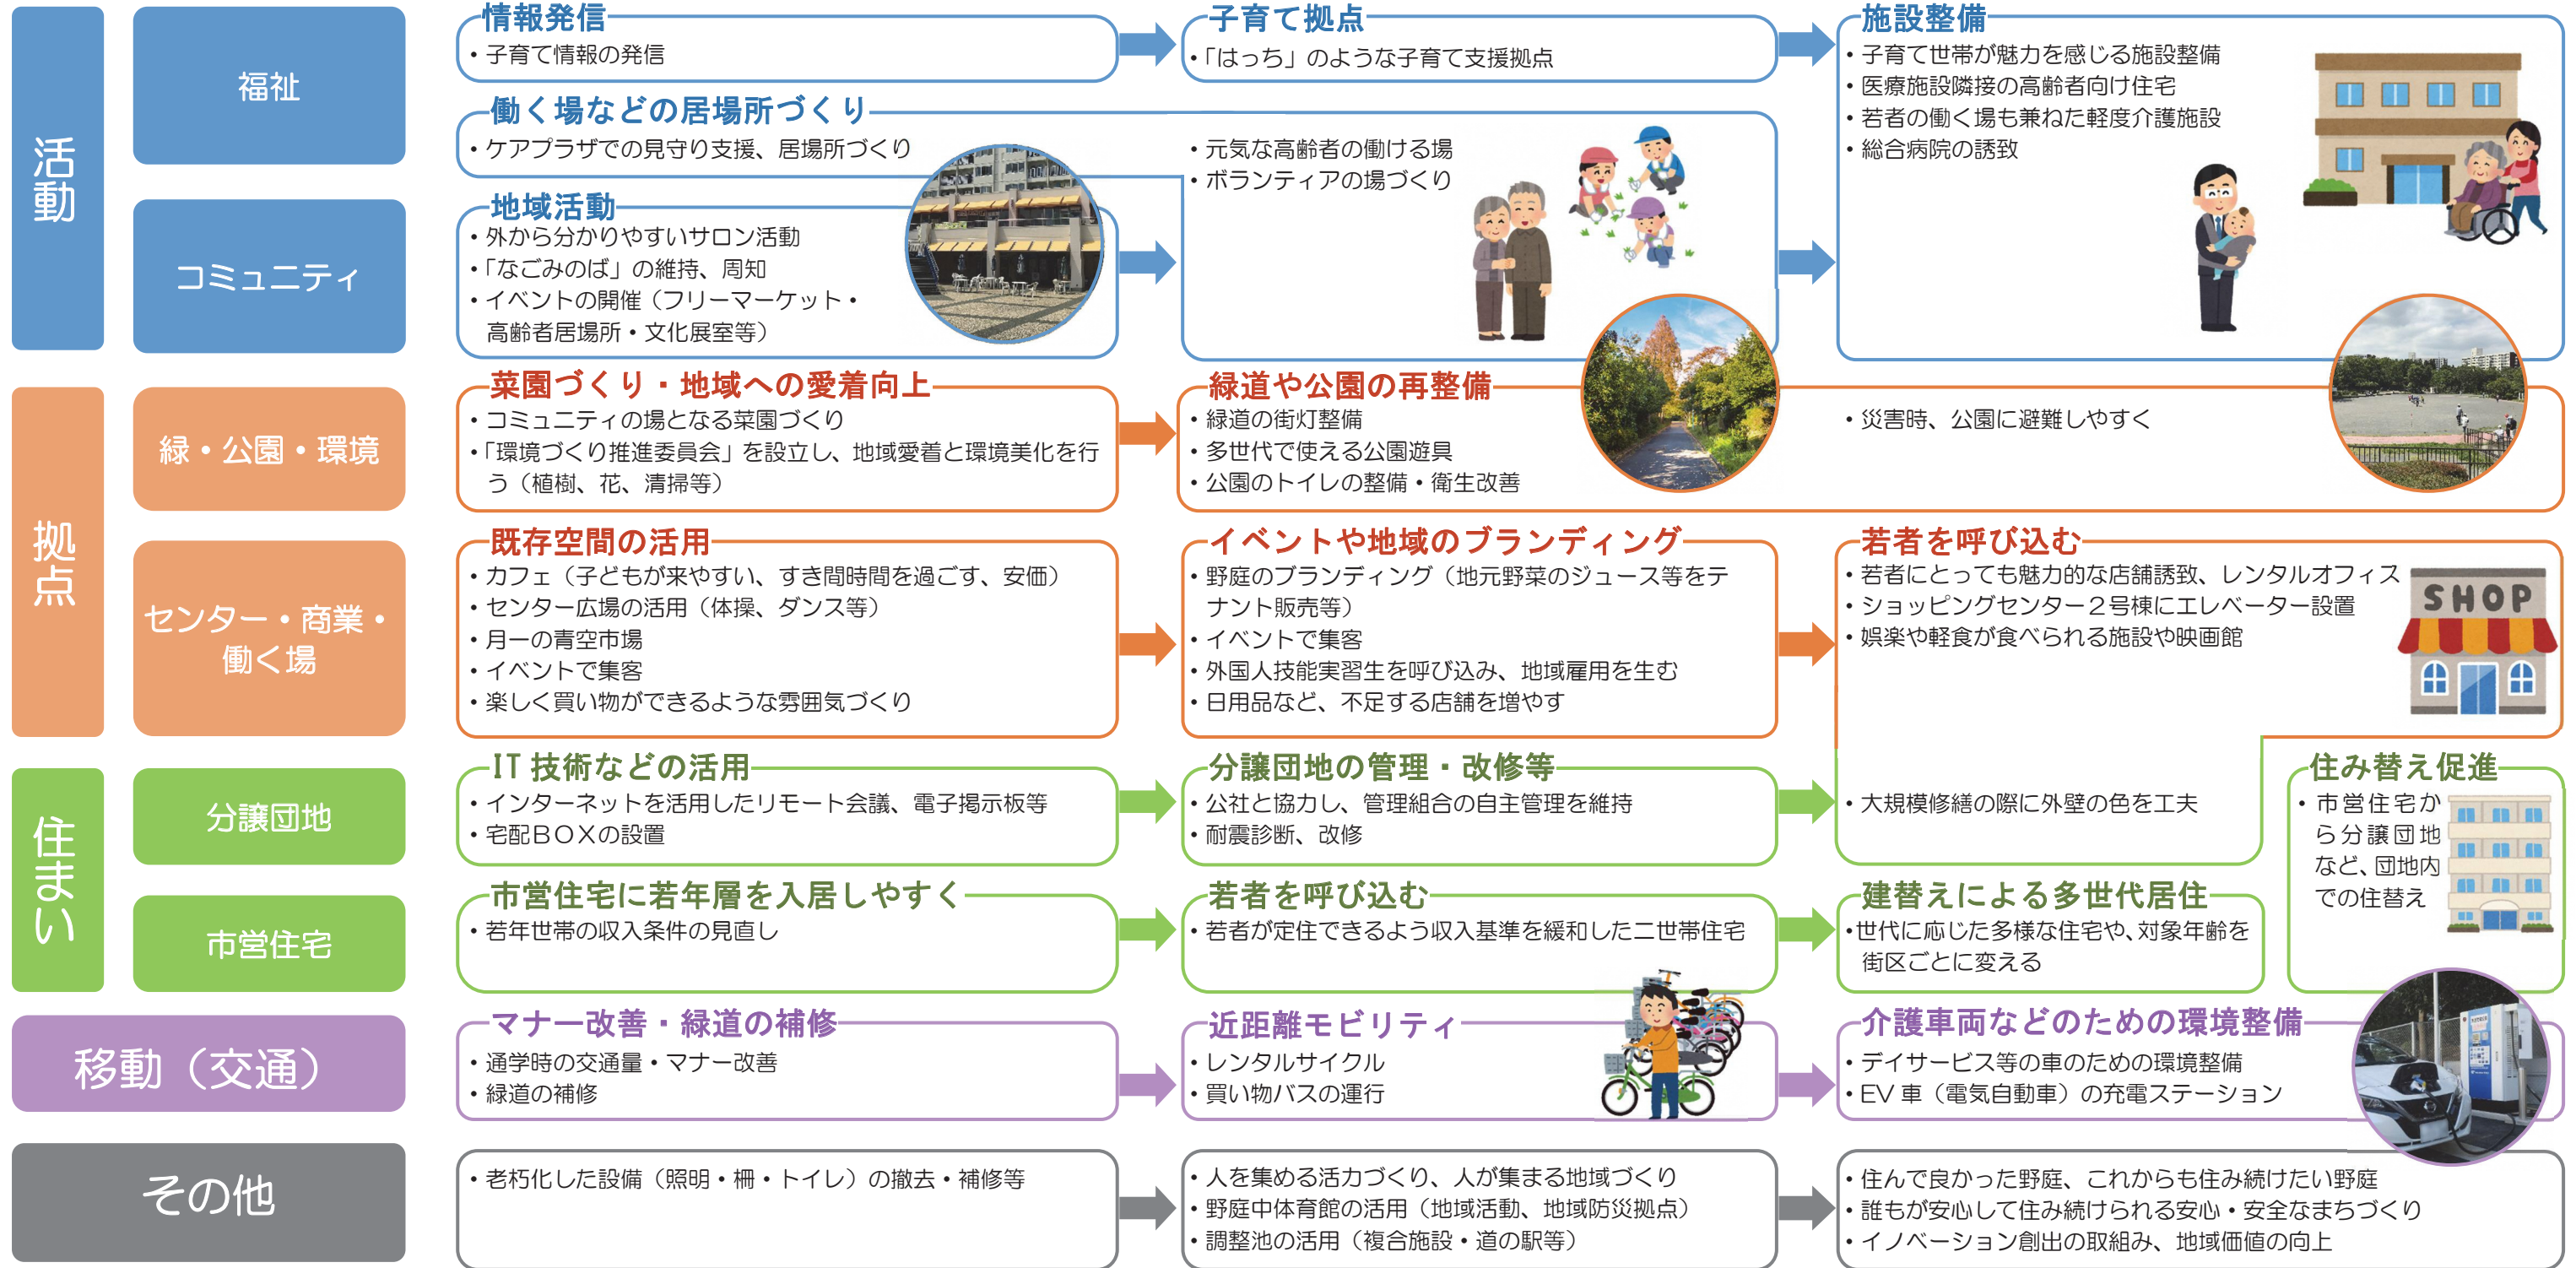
活動

福祉

コミュニティ

情報発信
・子育て情報の発信

子育て拠点
・「はっち」のような子育て支援拠点

施設整備
・子育て世帯が魅力を感じる施設整備
・医療施設隣接の高齢者向け住宅
・若者の働く場も兼ねた軽度介護施設
・総合病院の誘致

働く場などの居場所づくり
・ケアプラザでの見守り支援、居場所づくり

・元気な高齢者の働ける場
・ボランティアの場づくり

地域活動
・外から分かりやすいサロン活動
・「なごみのば」の維持、周知
・イベントの開催（フリーマーケット・高齢者居場所・文化展室等）

拠点

緑・公園・環境

センター・商業・働く場

菜園づくり・地域への愛着向上
・コミュニティの場となる菜園づくり
・「環境づくり推進委員会」を設立し、地域愛着と環境美化を行う（植樹、花、清掃等）

緑道や公園の再整備
・緑道の街灯整備
・多世代で使える公園遊具
・公園のトイレの整備・衛生改善

・災害時、公園に避難しやすく

既存空間の活用
・カフェ（子どもが来やすい、すき間時間を過ごす、安価）
・センター広場の活用（体操、ダンス等）
・月一の青空市場
・イベントで集客
・楽しく買い物ができるような雰囲気づくり

イベントや地域のブランディング
・野庭のブランディング（地元野菜のジュース等をテナント販売等）
・イベントで集客
・外国人技能実習生を呼び込み、地域雇用を生む
・日用品など、不足する店舗を増やす

若者を呼び込む
・若者にとっても魅力的な店舗誘致、レンタルオフィス
・ショッピングセンター２号棟にエレベーター設置
・娯楽や軽食が食べられる施設や映画館

SHOP

住まい

分譲団地

市営住宅

IT 技術などの活用
・インターネットを活用したリモート会議、電子掲示板等
・宅配ＢＯＸの設置

分譲団地の管理・改修等
・公社と協力し、管理組合の自主管理を維持
・耐震診断、改修

・大規模修繕の際に外壁の色を工夫

住み替え促進
・市営住宅から分譲団地など、団地内での住替え

市営住宅に若年層を入居しやすく
・若年世帯の収入条件の見直し

若者を呼び込む
・若者が定住できるよう収入基準を緩和した二世帯住宅

建替えによる多世代居住
・世代に応じた多様な住宅や、対象年齢を街区ごとに変える

移動（交通）

マナー改善・緑道の補修
・通学時の交通量・マナー改善
・緑道の補修

近距離モビリティ
・レンタルサイクル
・買い物バスの運行

介護車両などのための環境整備
・デイサービス等の車のための環境整備
・EV 車（電気自動車）の充電ステーション

その他

・老朽化した設備（照明・柵・トイレ）の撤去・補修等

・人を集める活力づくり、人が集まる地域づくり
・野庭中体育館の活用（地域活動、地域防災拠点）
・調整池の活用（複合施設・道の駅等）

・住んで良かった野庭、これからも住み続けたい野庭
・誰もが安心して住み続けられる安心・安全なまちづくり
・イノベーション創出の取組み、地域価値の向上